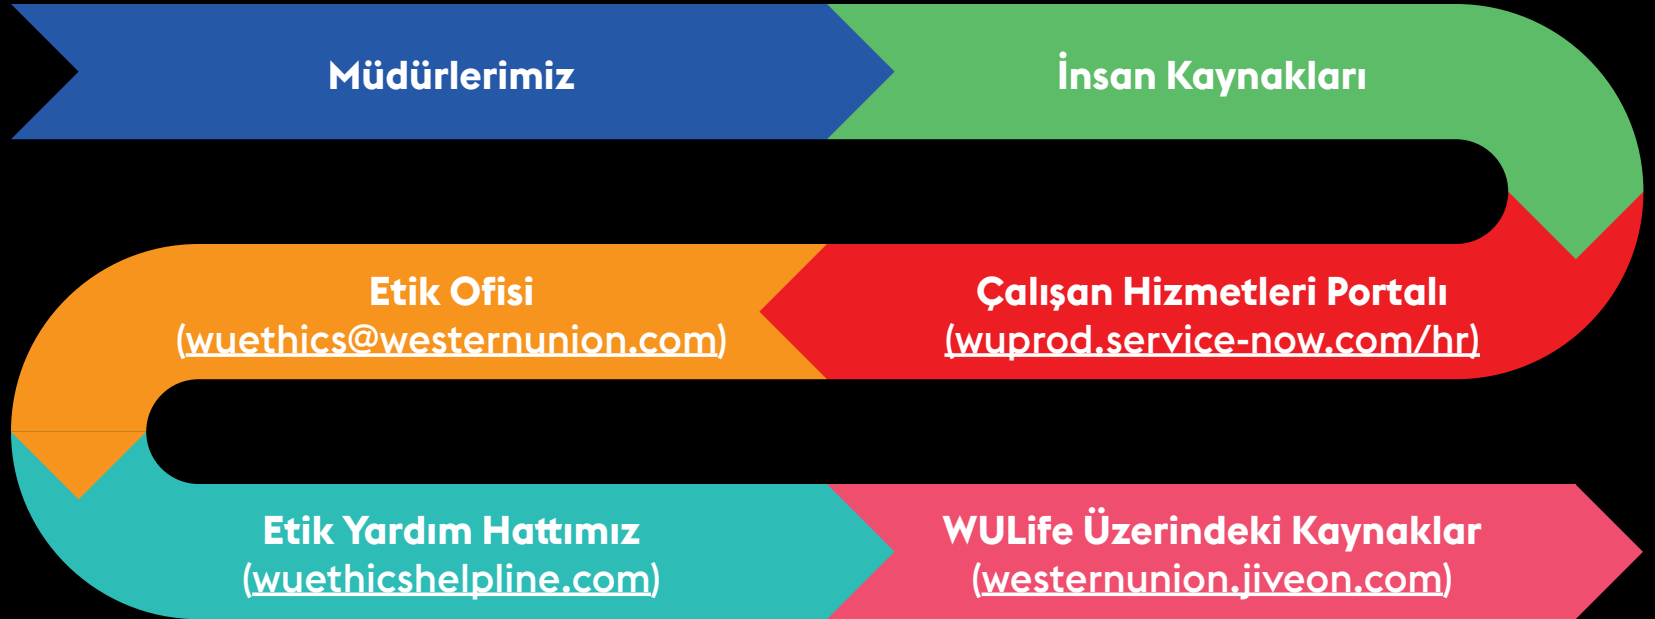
Müdürlerimiz

İnsan Kaynakları

Çalışan Hizmetleri Portalı
(wuprod.service-now.com/hr)

Etik Ofisi
(wuethics@westernunion.com)

Etik Yardım Hattımız
(wuethicshelpline.com)

WULife Üzerindeki Kaynaklar
(westernunion.jiveon.com)